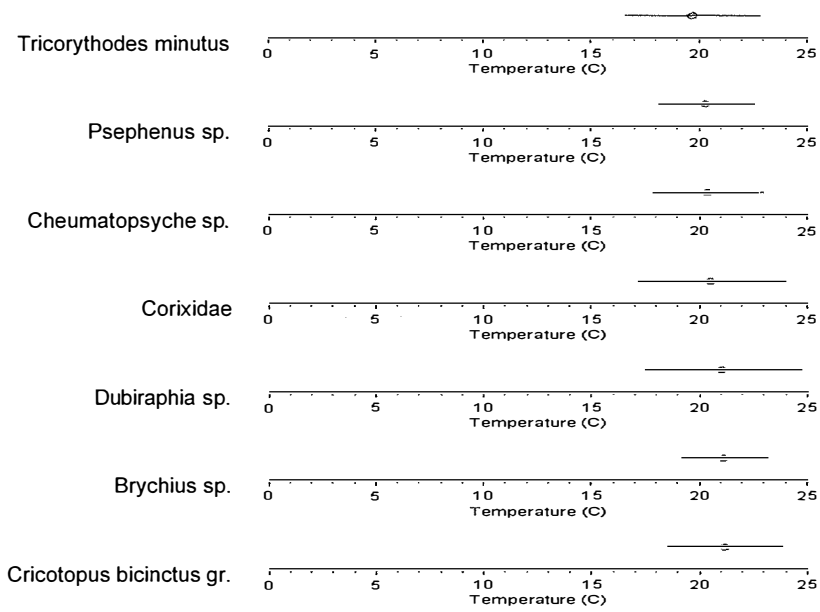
Tricorythodes minutus
0 5 10 15 20 25
Temperature (C)

Psephenus sp.
0 5 10 15 20 25
Temperature (C)

Cheumatopsyche sp.
0 5 10 15 20 25
Temperature (C)

Corixidae
0 5 10 15 20 25
Temperature (C)

Dubiraphia sp.
0 5 10 15 20 25
Temperature (C)

Brychius sp.
0 5 10 15 20 25
Temperature (C)

Cricotopus bicinctus gr.
0 5 10 15 20 25
Temperature (C)